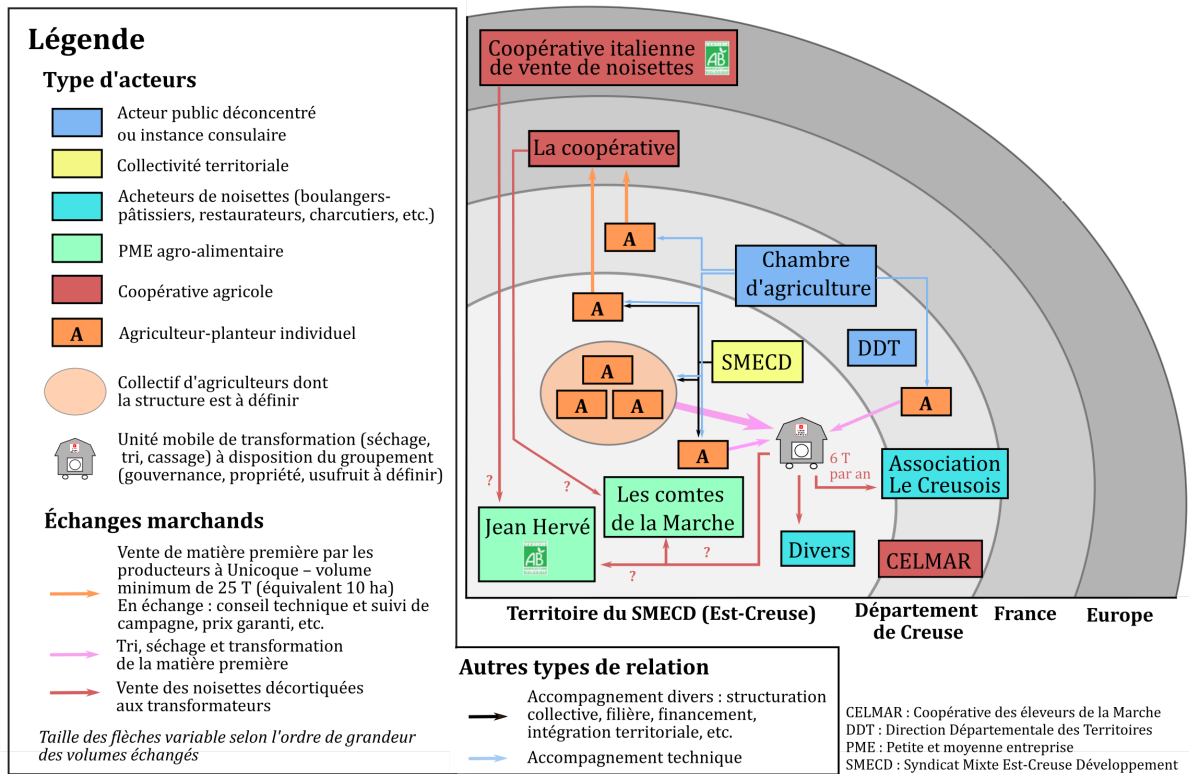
Légende

Type d'acteurs

Acteur public déconcentré ou instance consulaire

Collectivité territoriale

Acheteurs de noisettes (boulangers-pâtissiers, restaurateurs, charcutiers, etc.)

PME agro-alimentaire

Coopérative agricole

A Agriculteur-planteur individuel

Collectif d'agriculteurs dont la structure est à définir

Unité mobile de transformation (séchage, tri, cassage) à disposition du groupement (gouvernance, propriété, usufruit à définir)

Échanges marchands

Vente de matière première par les producteurs à Unicoque – volume minimum de 25 T (équivalent 10 ha) En échange : conseil technique et suivi de campagne, prix garanti, etc.

Tri, séchage et transformation de la matière première

Vente des noisettes décortiquées aux transformateurs

Taille des flèches variable selon l'ordre de grandeur des volumes échangés

Coopérative italienne de vente de noisettes

AB

La coopérative

A

Chambre d'agriculture

A

SMECD

DDT

A

A A

A

A

6 T par an

Association Le Creusois

?

?

Les comtes de la Marche

Jean Hervé

AB

?

?

Divers

CELMAR

Territoire du SMECD (Est-Creuse)

Département de Creuse

France

Europe

Autres types de relation

Accompagnement divers : structuration collective, filière, financement, intégration territoriale, etc.

Accompagnement technique

CELMAR : Coopérative des éleveurs de la Marche
DDT : Direction Départementale des Territoires
PME : Petite et moyenne entreprise
SMECD : Syndicat Mixte Est-Creuse Développement